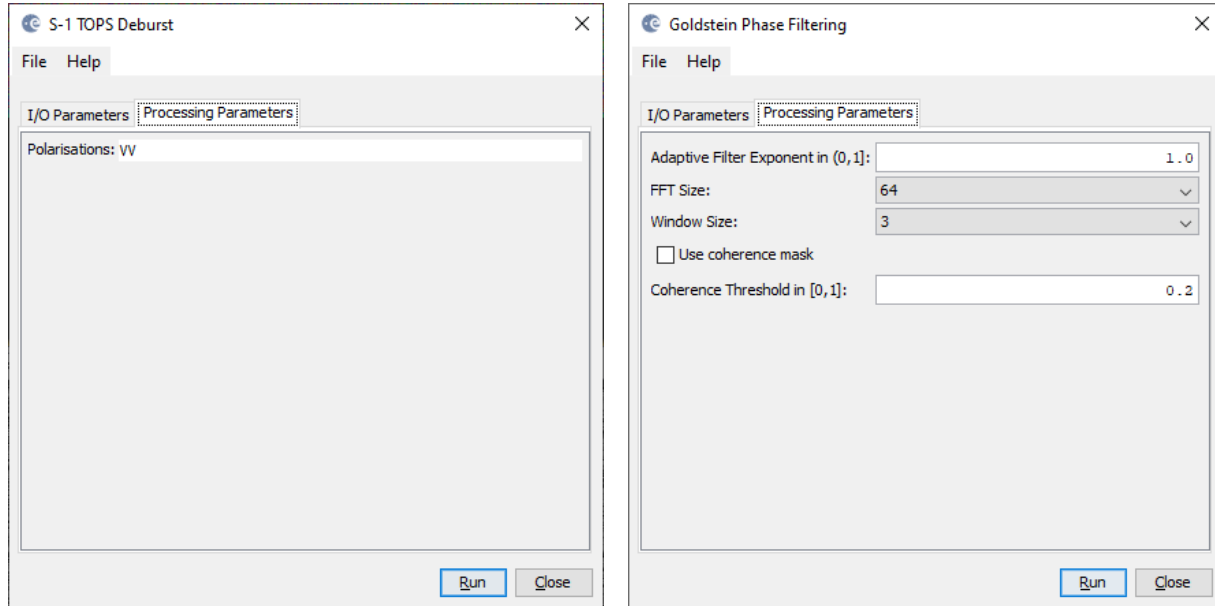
S-1 TOPS Deburst

File Help

I/O Parameters Processing Parameters

Polarisations: VV

Run Close

Goldstein Phase Filtering

File Help

I/O Parameters Processing Parameters

Adaptive Filter Exponent in (0,1]: 1.0

FFT Size: 64

Window Size: 3

Use coherence mask

Coherence Threshold in [0,1]: 0.2

Run Close